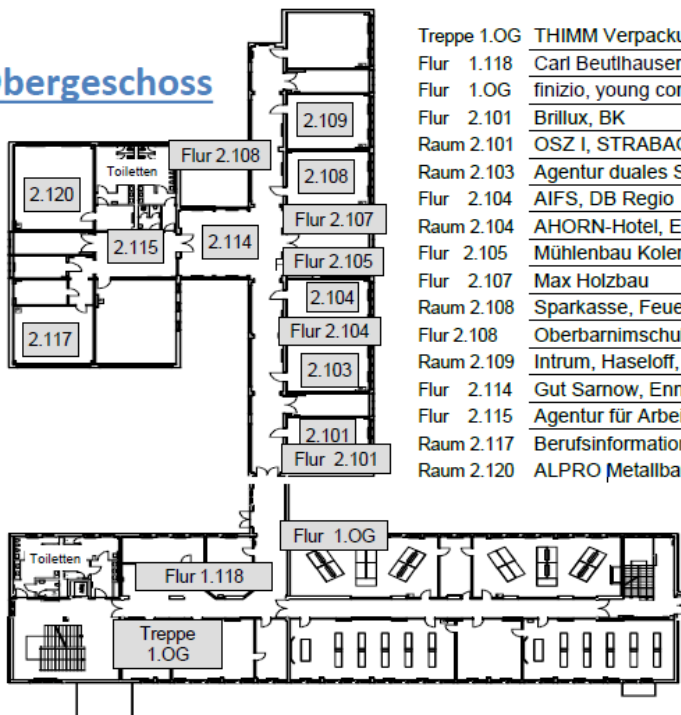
bergeschoss

2.109
Toiletten
Flur 2.108
2.108
2.120
Flur 2.107
2.115
2.114
Flur 2.105
2.104
2.117
Flur 2.104
2.103
2.101
Flur 2.101

| Treppe 1.OG | THIMM Verpacku |
|---|---|
| Flur 1.118 | Carl Beutlhauser |
| Flur 1.OG | finizio, young co |
| Flur 2.101 | Brillux, BK |
| Raum 2.101 | OSZ I, STRABA |
| Raum 2.103 | Agentur duales S |
| Flur 2.104 | AIFS, DB Regio |
| Raum 2.104 | AHORN-Hotel, E |
| Flur 2.105 | Mühlenbau Kole |
| Flur 2.107 | Max Holzbau |
| Raum 2.108 | Sparkasse, Feue |
| Flur 2.108 | Oberbarnimschu |
| Raum 2.109 | Intrum, Haseloff, |
| Flur 2.114 | Gut Sarnow, Enn |
| Flur 2.115 | Agentur für Arbe |
| Raum 2.117 | Berufsinformatio |
| Raum 2.120 | ALPRO Metallba |

Flur 1.OG
Toiletten
Flur 1.118
Treppe 1.OG